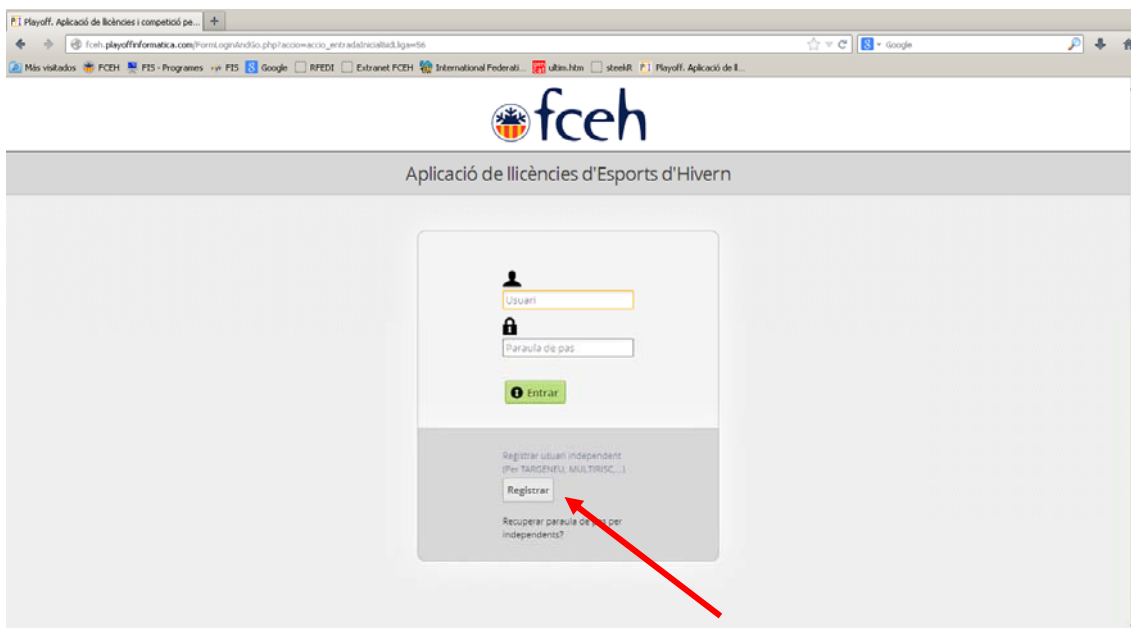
Playoff. Aplicació de llicències i competició pe... +

fceh.playoffinformatica.com/FormLoginAndGo.php?accio=accio_entradaInicial&idLliga=56

Google

Más visitados FCEH FIS - Programes FIS Google RFEDI Extranet FCEH International Federati... ultim.htm steekR Playoff. Aplicació de ll...

fceh

Aplicació de llicències d'Esports d'Hivern

Usuari

Paraula de pas

Entrar

Registrar usuari independent (Per TARGENEU, MULTIRISC,...)

Registrar

Recuperar paraula de pas per independents?